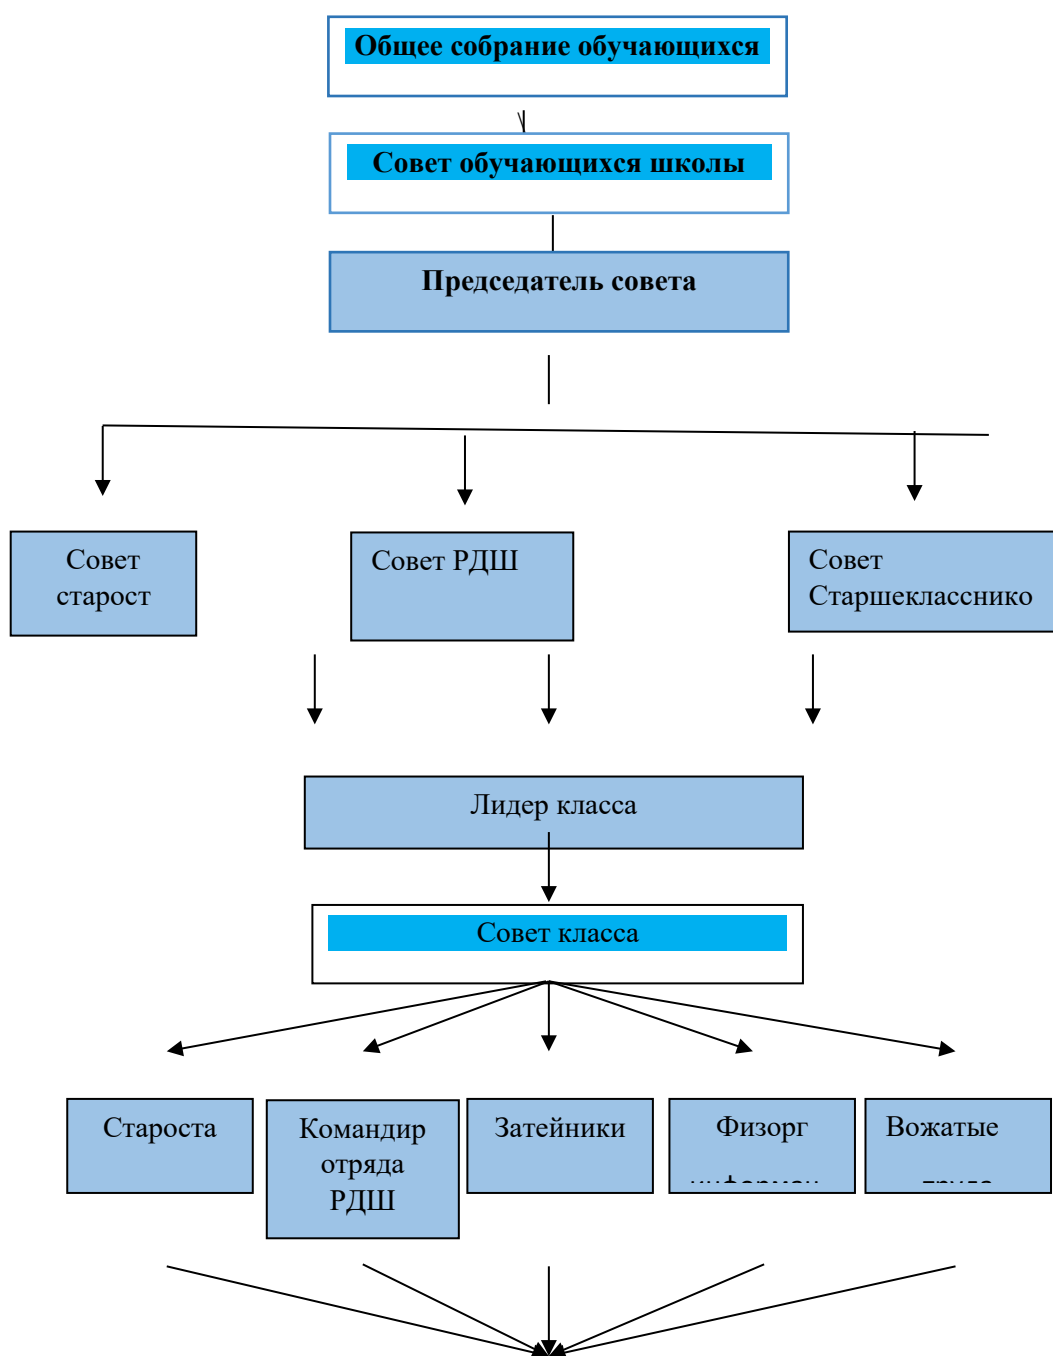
Общее собрание обучающихся

Совет обучающихся школы

Председатель совета

Совет старост

Совет РДШ

Совет Старшекласснико

Лидер класса

Совет класса

Староста

Командир отряда РДШ

Затейники

Физорг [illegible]

Вожатые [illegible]